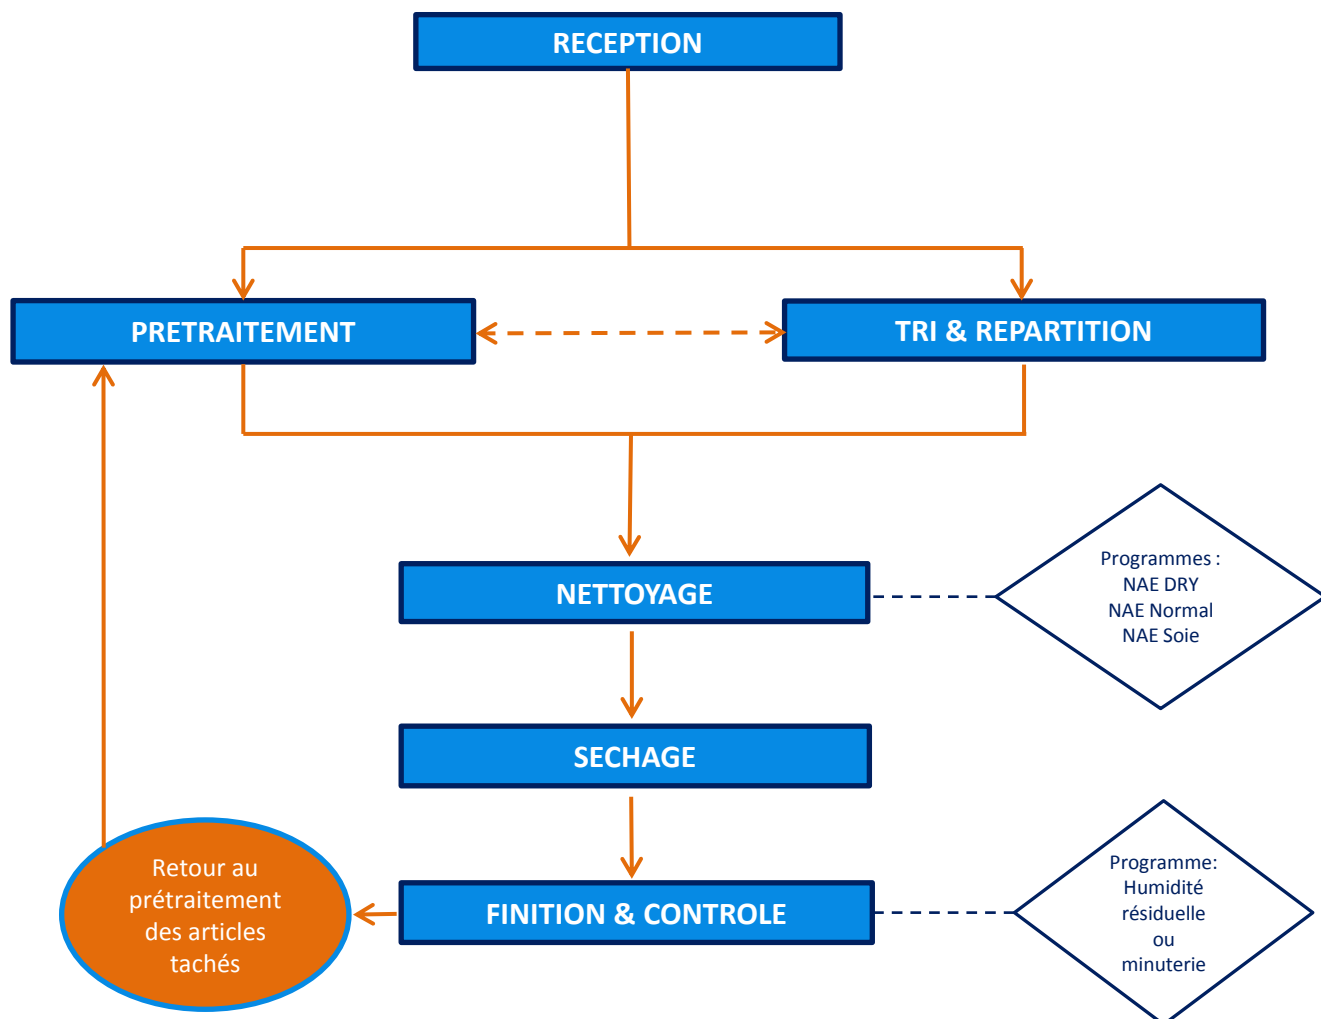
RECEPTION

PRETRAITEMENT

TRI & REPARTITION

NETTOYAGE

Programmes :
NAE DRY
NAE Normal
NAE Soie

SECHAGE

Retour au prétraitement des articles tachés

FINITION & CONTROLE

Programme:
Humidité résiduelle ou minuterie